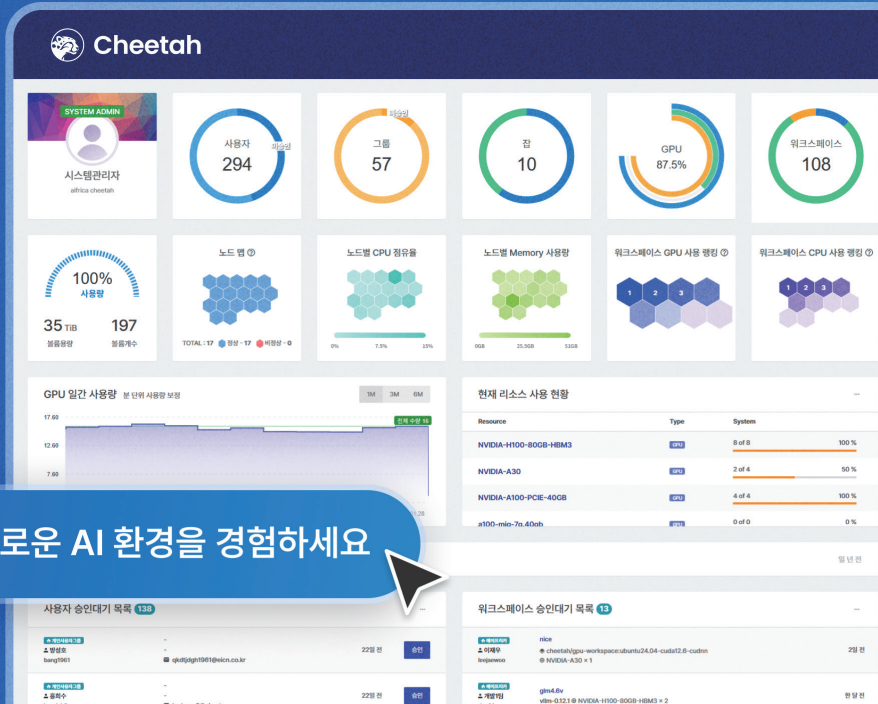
Cheetah

SYSTEM ADMIN
시스템관리자
africa cheetah

사용자
294
미승인

그룹
57
미승인

잡
10

GPU
87.5%

워크스페이스
108

100%
사용량
35 TiB
볼륨용량
197
볼륨개수

노드 맵 ⓘ
TOTAL : 17 정상 - 17 비정상 - 0

노드별 CPU 점유율
0% 7.5% 15%

노드별 Memory 사용량
0GB 25.5GB 51GB

워크스페이스 GPU 사용 랭킹 ⓘ
1 2 3

워크스페이스 CPU 사용 랭킹 ⓘ
1 2 3

GPU 일간 사용량 분 단위 사용량 보정
1M 3M 6M
17.60
12.60
7.60
전체 수량 16

현재 리소스 사용 현황

| Resource | Type | System | |
|---|---|---|---|
| NVIDIA-H100-80GB-HBM3 | GPU | 8 of 8 | 100 % |
| NVIDIA-A30 | GPU | 2 of 4 | 50 % |
| NVIDIA-A100-PCIE-40GB | GPU | 4 of 4 | 100 % |
| a100-mig-7g.40gb | GPU | 0 of 0 | 0 % |

로운 AI 환경을 경험하세요

일 년 전

사용자 승인대기 목록 138
개인사용자그룹
방성호
bang1961
qkdtjdgh1961@eicn.co.kr
22일 전
승인
개인사용자그룹
홍희수
22일 전
승인

워크스페이스 승인대기 목록 13
개인워크
이재우
leejaewoo
nice
cheetah/gpu-workspace:ubuntu24.04-cuda12.6-cudnn
NVIDIA-A30 × 1
2일 전
개인워크
개발1팀
glm4.6v
vllm-0.12.1 NVIDIA-H100-80GB-HBM3 × 2
한 달 전